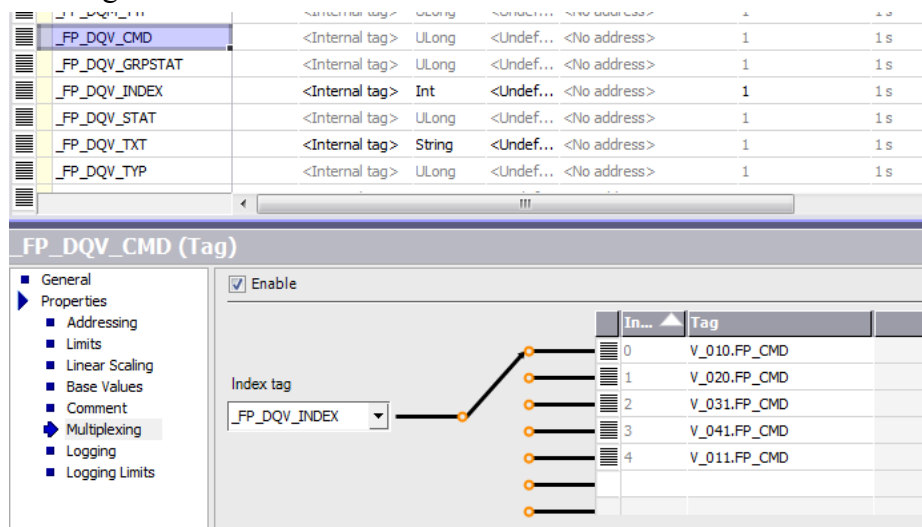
| | | | | | | |
|---|---|---|---|---|---|---|
| _FP_DQM_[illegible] | <Internal tag> | ULong | <Undef… | <No address> | 1 | 1 s |
| _FP_DQV_CMD | <Internal tag> | ULong | <Undef… | <No address> | 1 | 1 s |
| _FP_DQV_GRPSTAT | <Internal tag> | ULong | <Undef… | <No address> | 1 | 1 s |
| _FP_DQV_INDEX | <Internal tag> | Int | <Undef… | <No address> | 1 | 1 s |
| _FP_DQV_STAT | <Internal tag> | ULong | <Undef… | <No address> | 1 | 1 s |
| _FP_DQV_TXT | <Internal tag> | String | <Undef… | <No address> | 1 | 1 s |
| _FP_DQV_TYP | <Internal tag> | ULong | <Undef… | <No address> | 1 | 1 s |

_FP_DQV_CMD (Tag)

General
Properties
Addressing
Limits
Linear Scaling
Base Values
Comment
Multiplexing
Logging
Logging Limits

Enable

Index tag
_FP_DQV_INDEX

| In… | Tag |
|---|---|
| 0 | V_010.FP_CMD |
| 1 | V_020.FP_CMD |
| 2 | V_031.FP_CMD |
| 3 | V_041.FP_CMD |
| 4 | V_011.FP_CMD |